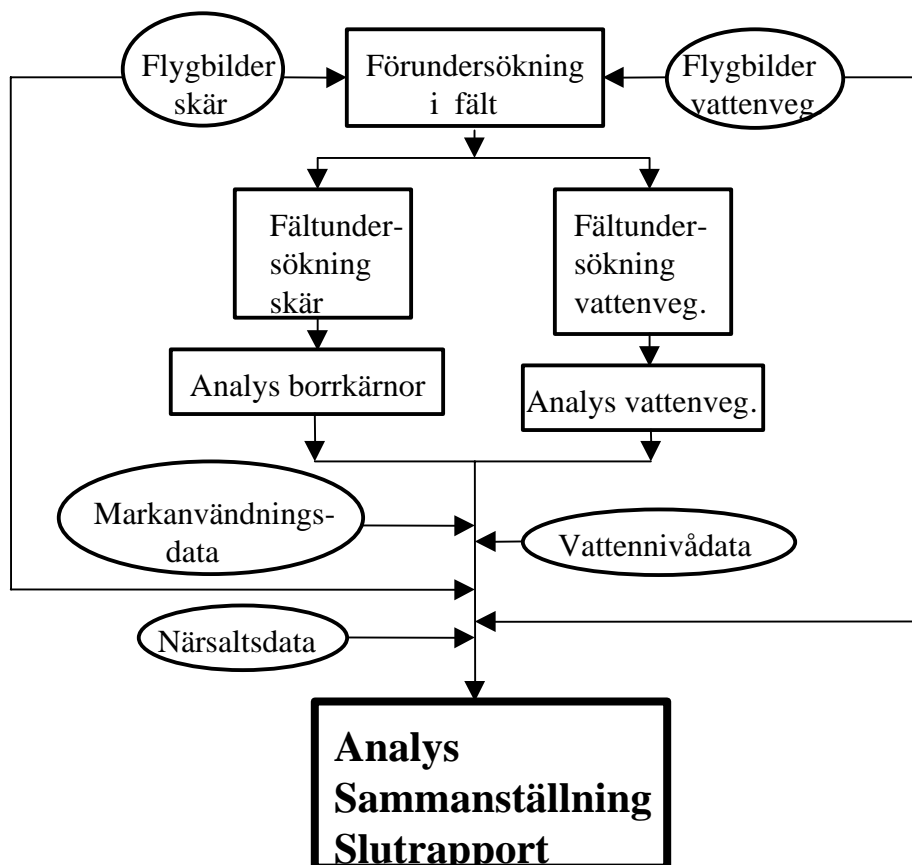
Flygbilder skär

Förundersökning i fält

Flygbilder vattenveg

Fältundersökning skär

Fältundersökning vattenveg.

Analys borrkärnor

Analys vattenveg.

Markanvändningsdata

Vattennivådata

Närsaltsdata

**Analys Sammanställning Slutrapport**